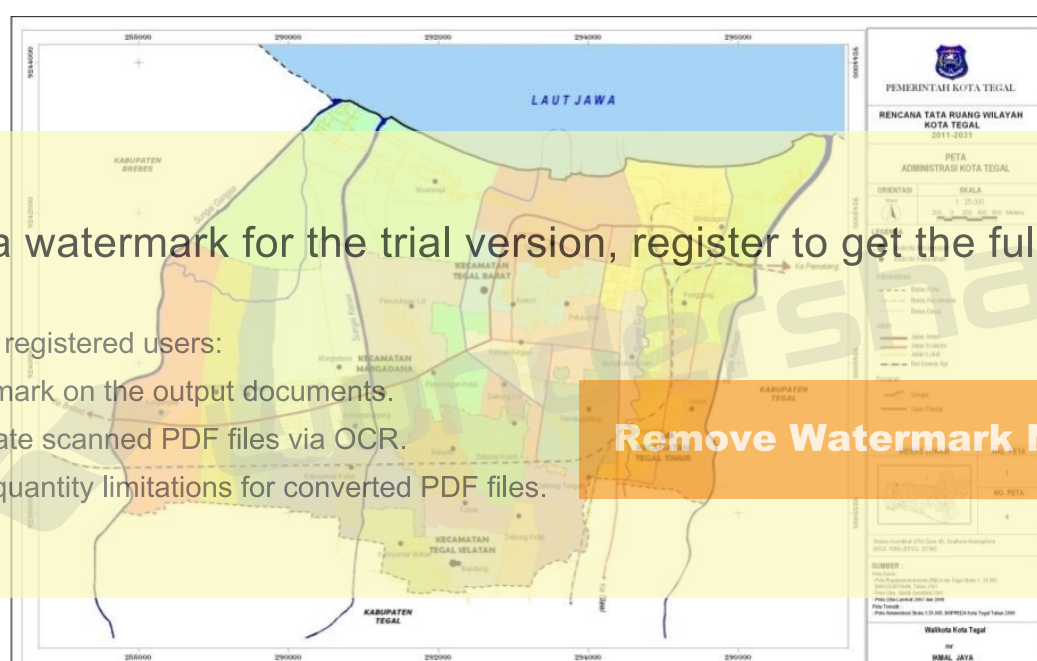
288000 290000 292000 294000 296000

9244000

LAUT JAWA

KABUPATEN BREBES

a watermark for the trial version, register to get the ful

registered users:

mark on the output documents.

ate scanned PDF files via OCR.

quantity limitations for converted PDF files.

Remove Watermark N

KECAMATAN TEGAL BARAT

KECAMATAN MARGADANA

KECAMATAN TEGAL TIMUR

KECAMATAN TEGAL SELATAN

KABUPATEN TEGAL

Ke Pemalang

PEMERINTAH KOTA TEGAL

RENCANA TATA RUANG WILAYAH KOTA TEGAL 2011-2031

PETA ADMINISTRASI KOTA TEGAL

ORIENTASI

SKALA

1 : 25.000

NO. PETA

SUMBER :

Walikota Kota Tegal

IKMAL JAYA

288000 290000 292000 294000 296000